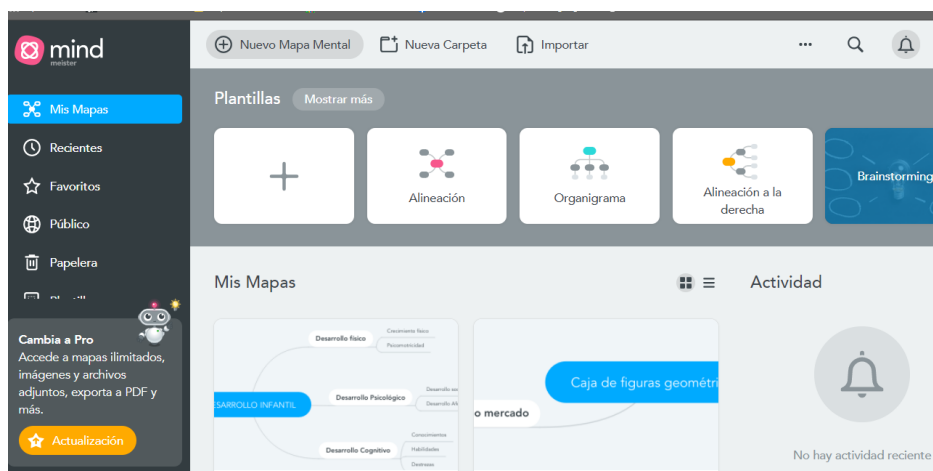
mind meister

Mis Mapas
Recientes
Favoritos
Público
Papelera
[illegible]

Cambia a Pro
Accede a mapas ilimitados, imágenes y archivos adjuntos, exporta a PDF y más.
Actualización

Nuevo Mapa Mental
Nueva Carpeta
Importar
···

Plantillas
Mostrar más

+
Alineación
Organigrama
Alineación a la derecha
Brainstorming

Mis Mapas

Actividad

DESARROLLO INFANTIL
Desarrollo físico
Crecimiento físico
Psicomotricidad
Desarrollo Psicológico
Desarrollo so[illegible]
Desarrollo Af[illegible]
Desarrollo Cognitivo
Conocimientos
Habilidades
Destrezas

Caja de figuras geométri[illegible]
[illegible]o mercado

No hay actividad reciente